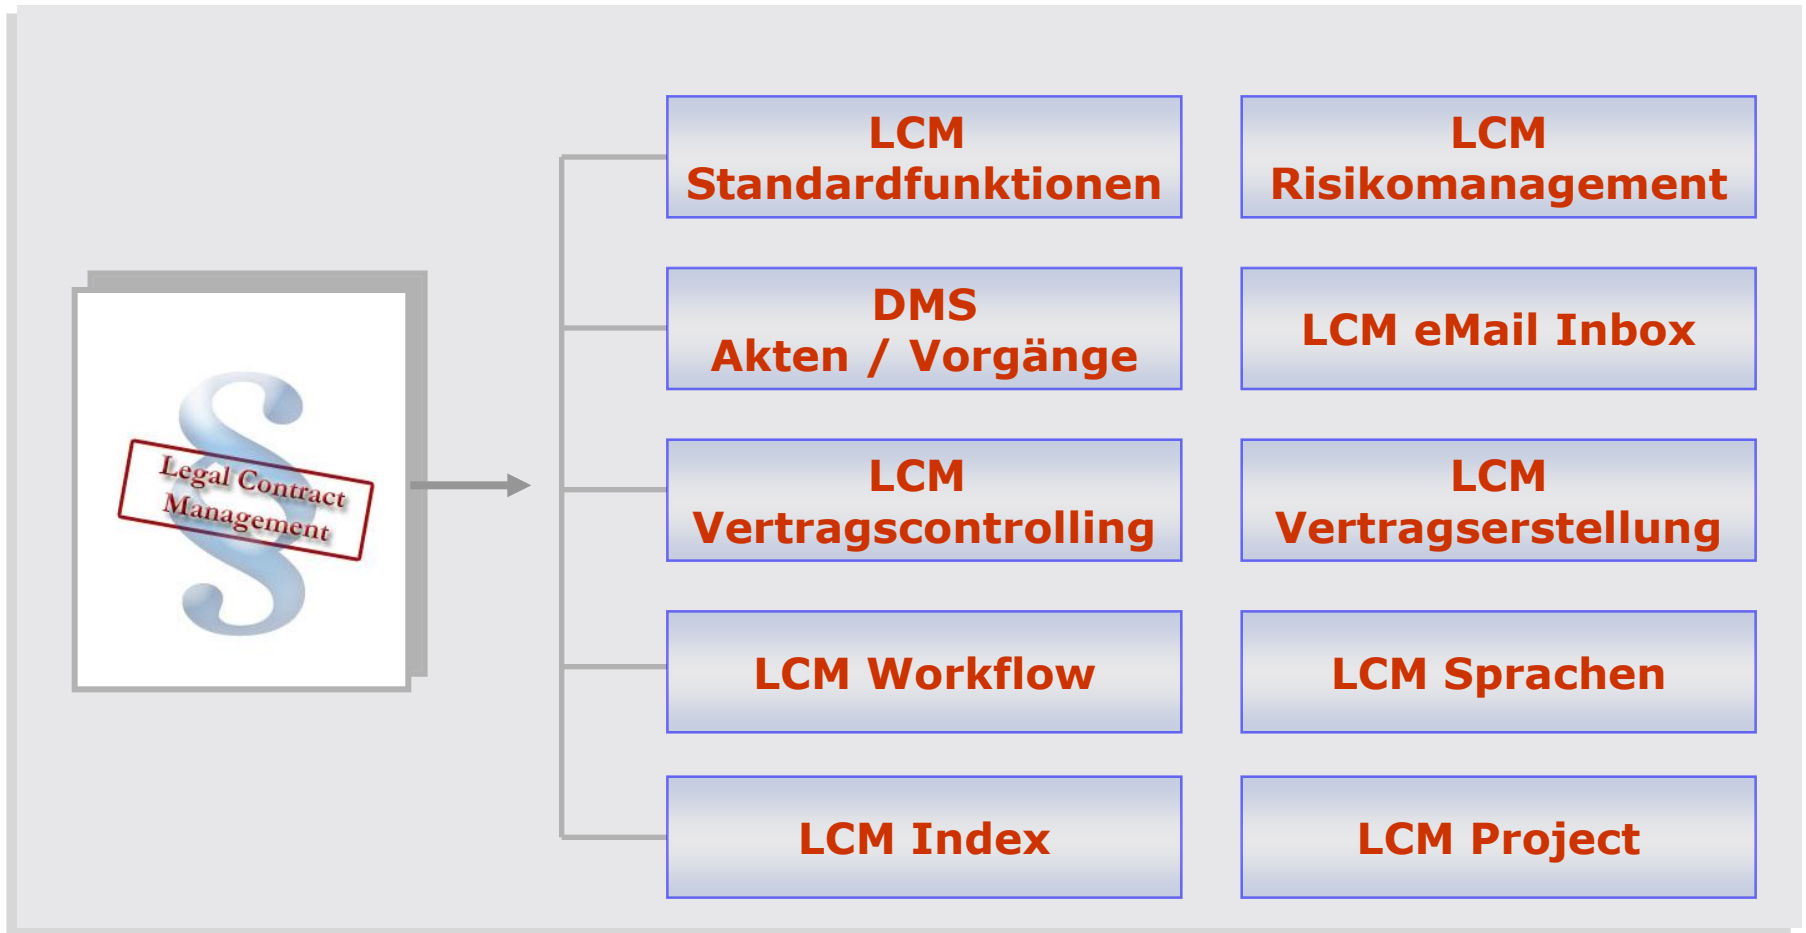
Legal Contract Management

LCM Standardfunktionen

LCM Risikomanagement

DMS Akten / Vorgänge

LCM eMail Inbox

LCM Vertragscontrolling

LCM Vertragserstellung

LCM Workflow

LCM Sprachen

LCM Index

LCM Project